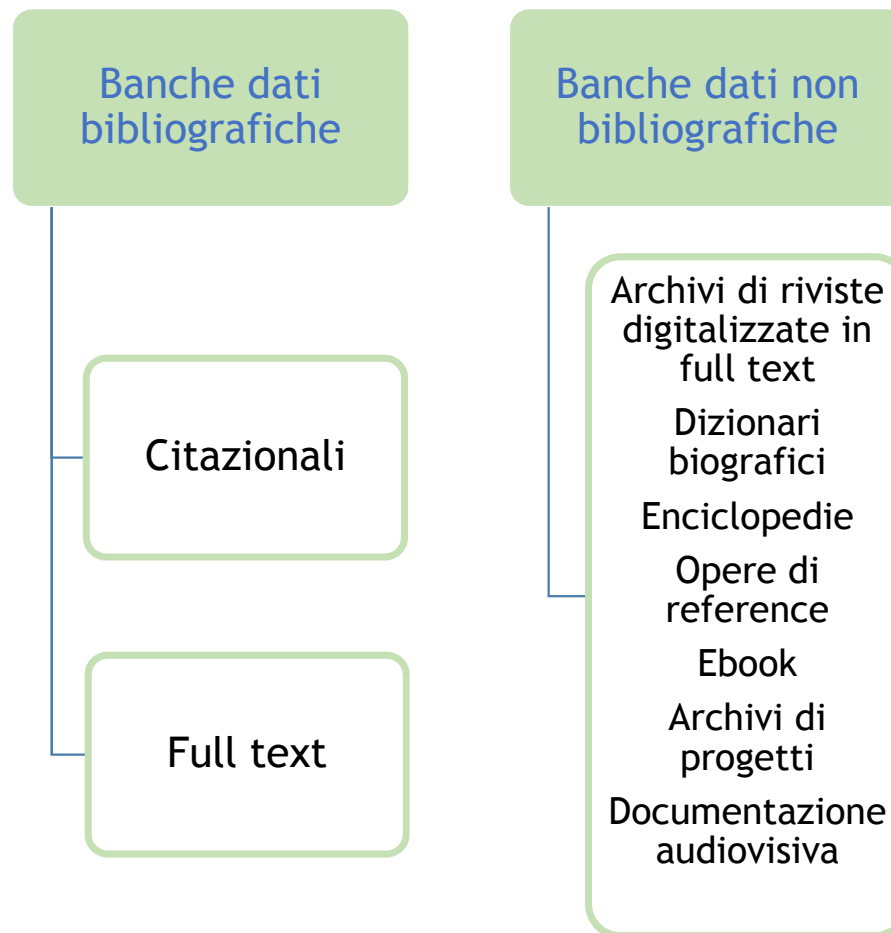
Banche dati bibliografiche

Citazionali

Full text

Banche dati non bibliografiche

Archivi di riviste digitalizzate in full text

Dizionari biografici

Enciclopedie

Opere di reference

Ebook

Archivi di progetti

Documentazione audiovisiva